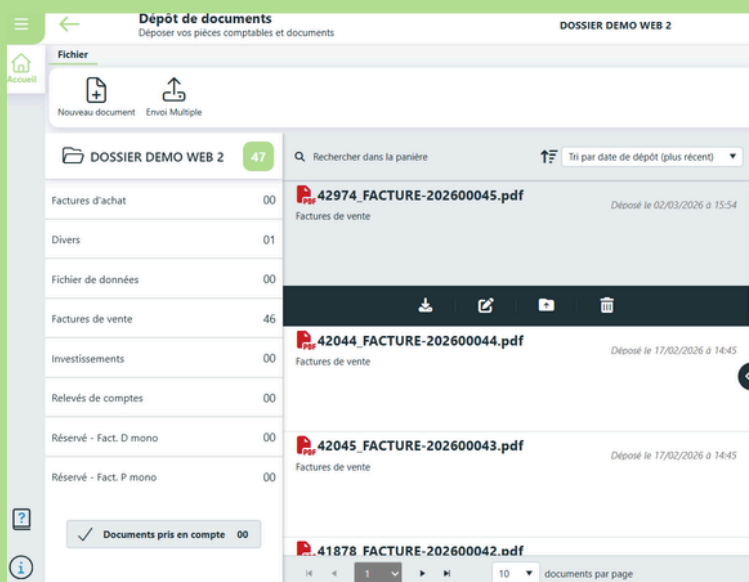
Accueil

Dépôt de documents
Déposer vos pièces comptables et documents

DOSSIER DEMO WEB 2

Fichier

Nouveau document
Envoi Multiple

DOSSIER DEMO WEB 2 47

| | |
|---|---|
| Factures d'achat | 00 |
| Divers | 01 |
| Fichier de données | 00 |
| Factures de vente | 46 |
| Investissements | 00 |
| Relevés de comptes | 00 |
| Réservé - Fact. D mono | 00 |
| Réservé - Fact. P mono | 00 |

Documents pris en compte 00

Rechercher dans la panière

Tri par date de dépôt (plus récent)

42974_FACTURE-202600045.pdf
Factures de vente
Déposé le 02/03/2026 à 15:54

42044_FACTURE-202600044.pdf
Factures de vente
Déposé le 17/02/2026 à 14:45

42045_FACTURE-202600043.pdf
Factures de vente
Déposé le 17/02/2026 à 14:45

41878_FACTURE-202600042.pdf

1

10 documents par page